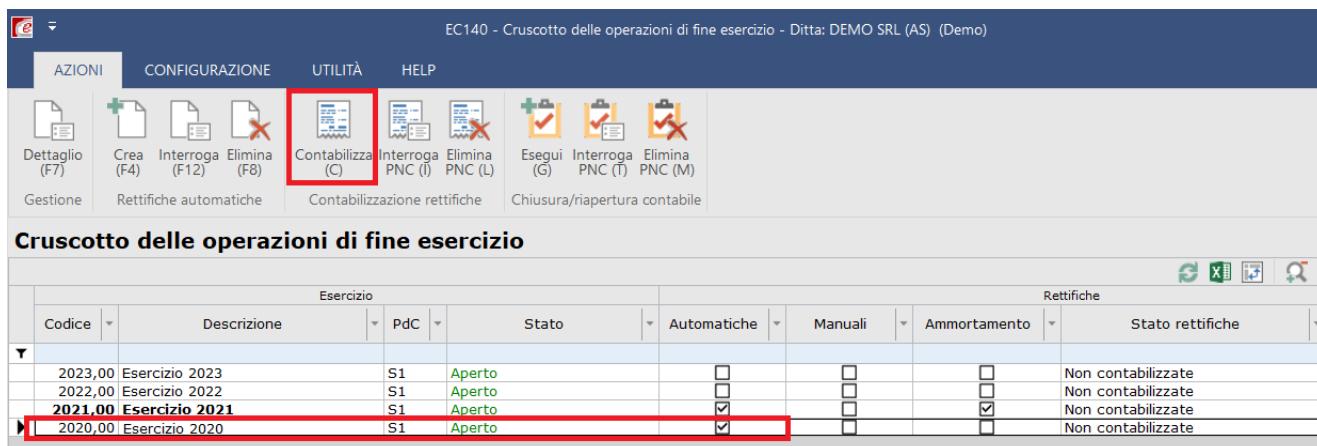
EC140 - Cruscotto delle operazioni di fine esercizio - Ditta: DEMO SRL (AS) (Demo)

AZIONI CONFIGURAZIONE UTILITÀ HELP

Dettaglio (F7)
Gestione

Crea (F4) Interroga (F12) Elimina (F8)
Rettifiche automatiche

Contabilizza (C) Interroga PNC (I) Elimina PNC (L)
Contabilizzazione rettifiche

Esegui (G) Interroga PNC (T) Elimina PNC (M)
Chiusura/riapertura contabile

Cruscotto delle operazioni di fine esercizio

| Esercizio | | | | Rettifiche | | | |
|---|---|---|---|---|---|---|---|
| Codice | Descrizione | PdC | Stato | Automatiche | Manuali | Ammortamento | Stato rettifiche |
| 2023,00 | Esercizio 2023 | S1 | Aperto | ☐ | ☐ | ☐ | Non contabilizzate |
| 2022,00 | Esercizio 2022 | S1 | Aperto | ☐ | ☐ | ☐ | Non contabilizzate |
| 2021,00 | Esercizio 2021 | S1 | Aperto | ☑ | ☐ | ☑ | Non contabilizzate |
| 2020,00 | Esercizio 2020 | S1 | Aperto | ☑ | ☐ | ☐ | Non contabilizzate |